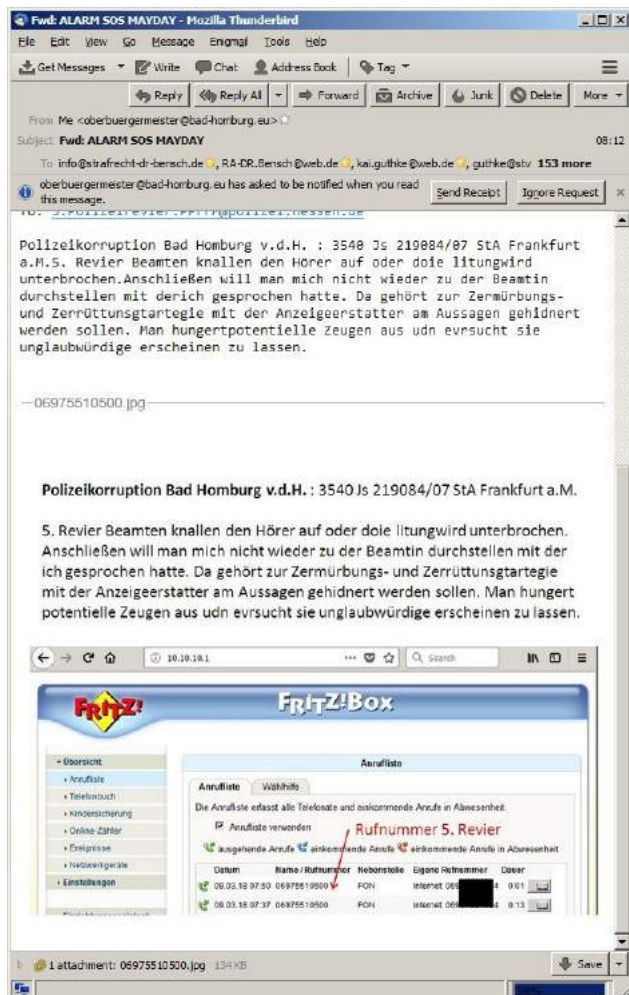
Fwd: ALARM SOS MAYDAY - Mozilla Thunderbird

File Edit View Go Message Enigmail Tools Help

Get Messages Write Chat Address Book Tag

Reply Reply All Forward Archive Junk Delete More

From Me <oberbuergermeister@bad-homburg.eu>

Subject Fwd: ALARM SOS MAYDAY 08:12

To info@strafrecht-dr-bensch.de, RA-DR.Bensch@web.de, kai.guthke@web.de, guthke@stv 153 more

oberbuergermeister@bad-homburg.eu has asked to be notified when you read this message. Send Receipt Ignore Request

To: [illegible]

Polizeikorruption Bad Homburg v.d.H. : 3540 Js 219084/07 StA Frankfurt a.M.5. Revier Beamten knallen den Hörer auf oder doie litungwird unterbrochen.Anschließen will man mich nicht wieder zu der Beamtin durchstellen mit derich gesprochen hatte. Da gehört zur Zermürbungs- und Zerrüttungstartegie mit der Anzeigeerstatter am Aussagen gehidnert werden sollen. Man hungertpotentielle Zeugen aus udn evrsucht sie unglaubwürdige erscheinen zu lassen.

06975510500.jpg

Polizeikorruption Bad Homburg v.d.H. : 3540 Js 219084/07 StA Frankfurt a.M.

5. Revier Beamten knallen den Hörer auf oder doie litungwird unterbrochen. Anschließen will man mich nicht wieder zu der Beamtin durchstellen mit der ich gesprochen hatte. Da gehört zur Zermürbungs- und Zerrüttungstartegie mit der Anzeigeerstatter am Aussagen gehidnert werden sollen. Man hungert potentielle Zeugen aus udn evrsucht sie unglaubwürdige erscheinen zu lassen.

10.10.10.1 Search

FRITZ! FRITZ!Box

Übersicht
Anrufliste
Telefonbuch
Kindersicherung
Online-Zähler
Ereignisse
Netzwerkgeräte
Einstellungen

Anrufliste

Anrufliste Wahlhilfe

Die Anrufliste erfasst alle Telefonate und einkommende Anrufe in Abwesenheit.

Anrufliste verwenden

Rufnummer 5. Revier

ausgehende Anrufe einkommende Anrufe einkommende Anrufe in Abwesenheit

| Datum | Name / Rufnummer | Nebenstelle | Eigene Rufnummer | Dauer |
|---|---|---|---|---|
| 09.03.18 07:50 | 06975510500 | FON | Internet 069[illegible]4 | 0:01 |
| 09.03.18 07:37 | 06975510500 | FON | Internet 069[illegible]4 | 0:13 |

1 attachment: 06975510500.jpg 134 KB

Save